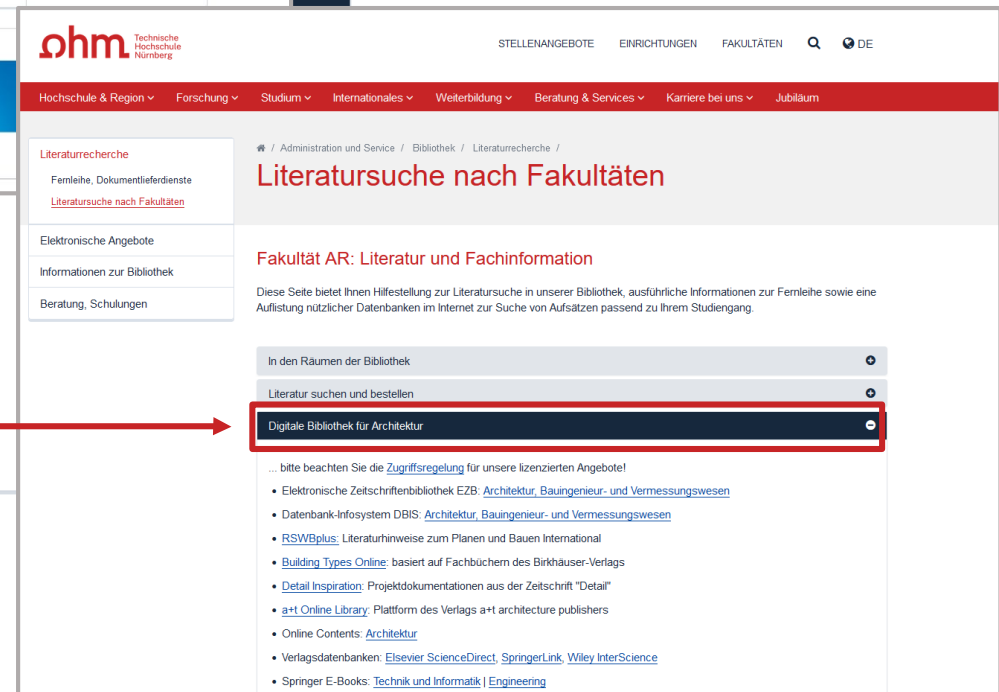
ohm Technische Hochschule Nürnberg

STELLENANGEBOTE EINRICHTUNGEN FAKULTÄTEN DE

Hochschule & Region Forschung Studium Internationales Weiterbildung Beratung & Services Karriere bei uns Jubiläum

Literaturrecherche
Fernleihe, Dokumentlieferdienste
Literatursuche nach Fakultäten
Elektronische Angebote
Informationen zur Bibliothek
Beratung, Schulungen

/ Administration und Service / Bibliothek / Literaturrecherche /

Literatursuche nach Fakultäten

Fakultät AR: Literatur und Fachinformation

Diese Seite bietet Ihnen Hilfestellung zur Literatursuche in unserer Bibliothek, ausführliche Informationen zur Fernleihe sowie eine Auflistung nützlicher Datenbanken im Internet zur Suche von Aufsätzen passend zu Ihrem Studiengang.

In den Räumen der Bibliothek

Literatur suchen und bestellen

Digitale Bibliothek für Architektur

... bitte beachten Sie die Zugriffsregelung für unsere lizenzierten Angebote!

• Elektronische Zeitschriftenbibliothek EZB: Architektur, Bauingenieur- und Vermessungswesen
• Datenbank-Infosystem DBIS: Architektur, Bauingenieur- und Vermessungswesen
• RSWBplus: Literaturhinweise zum Planen und Bauen International
• Building Types Online: basiert auf Fachbüchern des Birkhäuser-Verlags
• Detail Inspiration: Projektdokumentationen aus der Zeitschrift "Detail"
• a+t Online Library: Plattform des Verlags a+t architecture publishers
• Online Contents: Architektur
• Verlagsdatenbanken: Elsevier ScienceDirect, SpringerLink, Wiley InterScience
• Springer E-Books: Technik und Informatik | Engineering